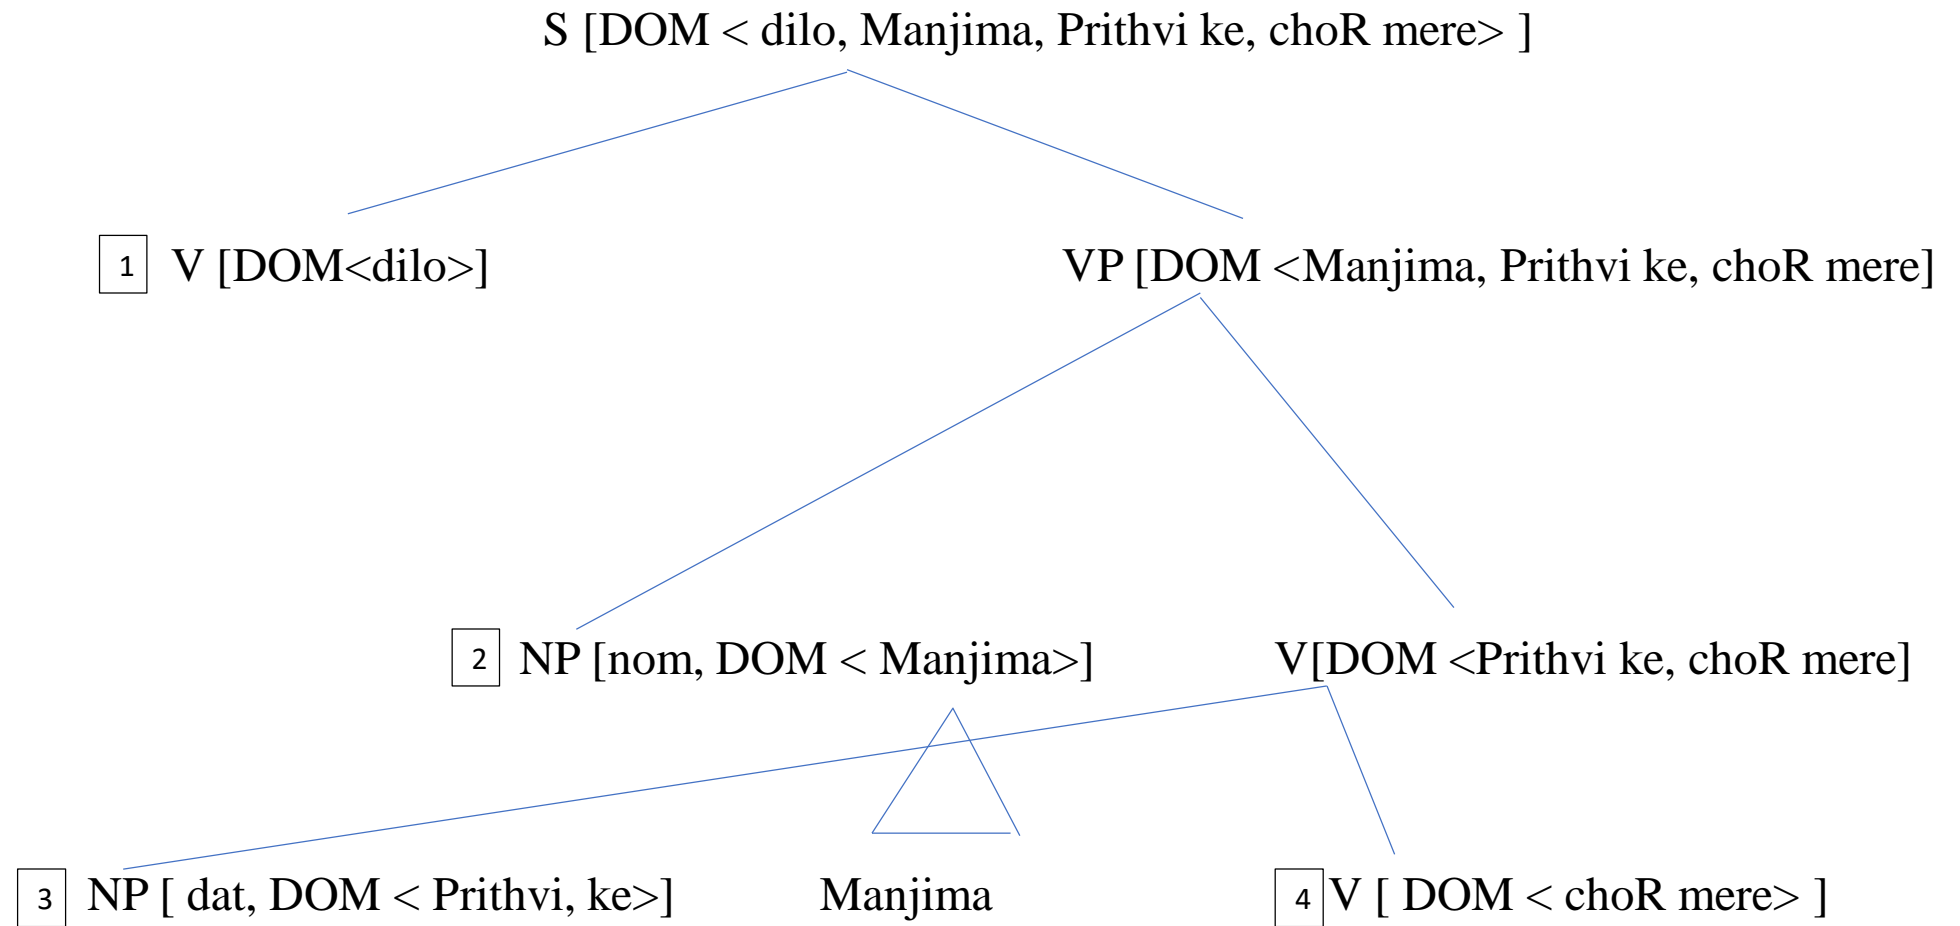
S [DOM < dilo, Manjima, Prithvi ke, choR mere> ]

1 V [DOM<dilo>]

VP [DOM <Manjima, Prithvi ke, choR mere]

2 NP [nom, DOM < Manjima>]

V[DOM <Prithvi ke, choR mere]

3 NP [ dat, DOM < Prithvi, ke>]

Manjima

4 V [ DOM < choR mere> ]